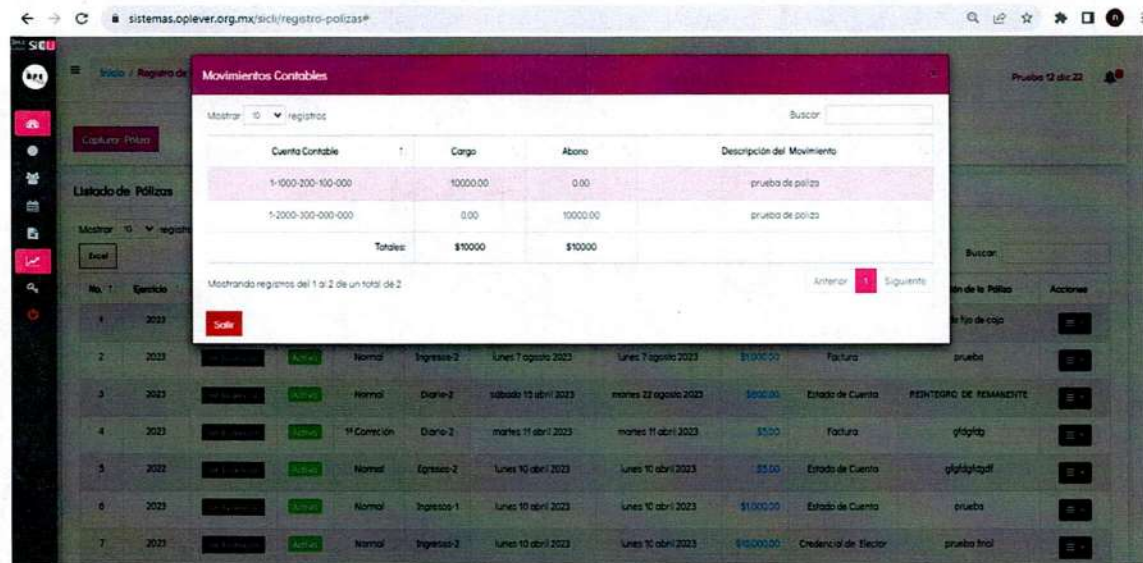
sistemas.oplever.org.mx/sicli/registro-polizas#

SICLI

Inicio / Registro de

Prueba 12 dic 22

Capturar Póliza

Listado de Pólizas

Mostrar 10 registros

Excel

Buscar:

Movimientos Contables

Mostrar 10 registros

Buscar:

| Cuenta Contable | Cargo | Abono | Descripción del Movimiento |
|---|---|---|---|
| 1-1000-200-100-000 | 10000.00 | 0.00 | prueba de poliza |
| 1-2000-300-000-000 | 0.00 | 10000.00 | prueba de poliza |
| Totales: | \$10000 | \$10000 | |

Mostrando registros del 1 al 2 de un total de 2

Anterior 1 Siguiente

Salir

| No. | Ejercicio | | | | | | | | | ón de la Póliza | Acciones |
|---|---|---|---|---|---|---|---|---|---|---|---|
| 1 | 2023 | | | | | | | | | de fijo de caja | |
| 2 | 2023 | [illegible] | Activo | Normal | Ingresos-2 | lunes 7 agosto 2023 | lunes 7 agosto 2023 | \$1,000.00 | Factura | prueba | |
| 3 | 2023 | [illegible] | Activo | Normal | Diario-2 | sábado 15 abril 2023 | martes 22 agosto 2023 | \$800.00 | Estado de Cuenta | REINTEGRO DE REMANENTE | |
| 4 | 2023 | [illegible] | Activo | 1ª Corrección | Diario-2 | martes 11 abril 2023 | martes 11 abril 2023 | \$5.00 | Factura | gfdgfdg | |
| 5 | 2022 | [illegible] | Activo | Normal | Egresos-2 | lunes 10 abril 2023 | lunes 10 abril 2023 | \$5.00 | Estado de Cuenta | gfgfdgfdgdf | |
| 6 | 2023 | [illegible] | Activo | Normal | Ingresos-1 | lunes 10 abril 2023 | lunes 10 abril 2023 | \$1,000.00 | Estado de Cuenta | prueba | |
| 7 | 2023 | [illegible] | Activo | Normal | Ingresos-2 | lunes 10 abril 2023 | lunes 10 abril 2023 | \$10,000.00 | Credencial de Elector | prueba final | |